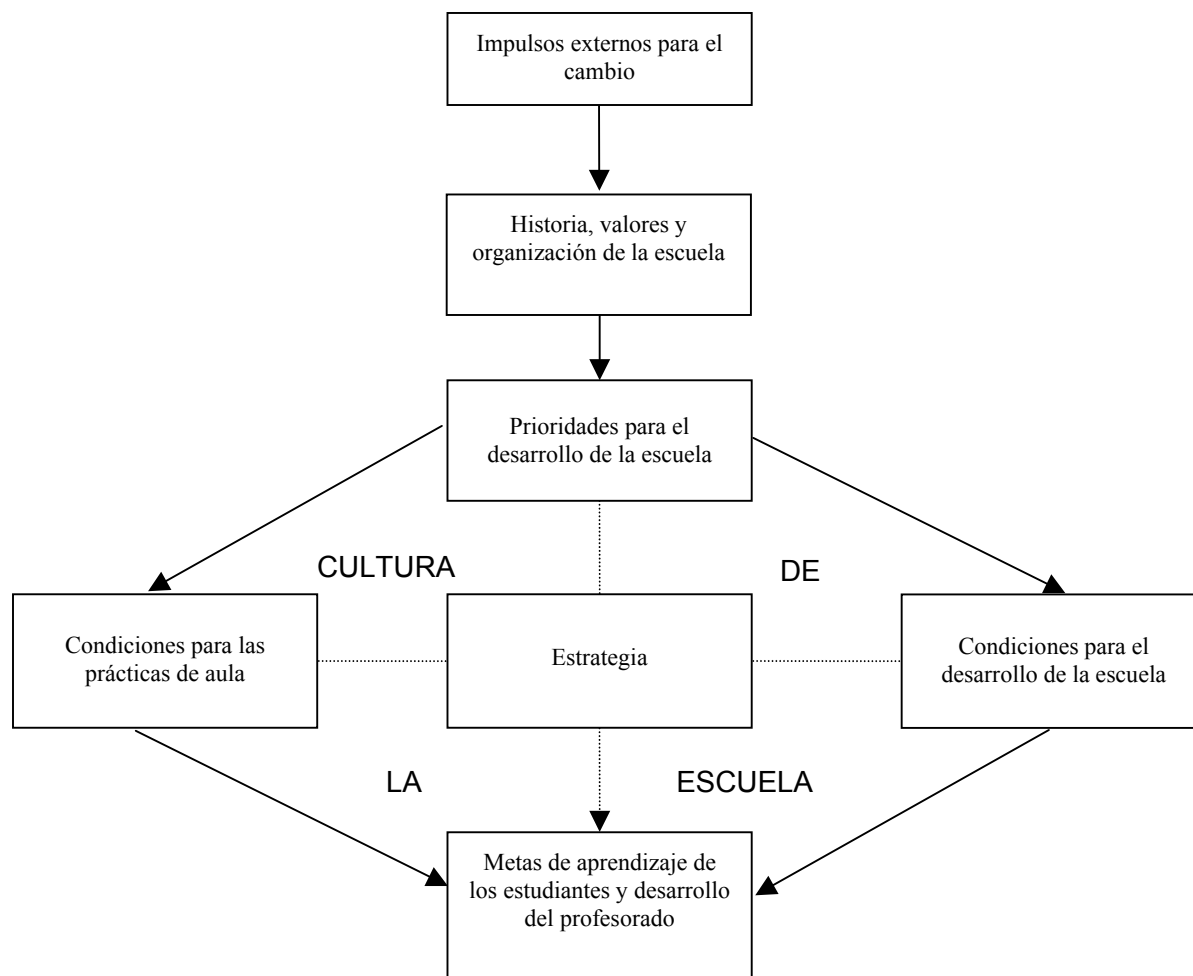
Impulsos externos para el cambio

Historia, valores y organización de la escuela

Prioridades para el desarrollo de la escuela

CULTURA

DE

Condiciones para las prácticas de aula

Estrategia

Condiciones para el desarrollo de la escuela

LA

ESCUELA

Metas de aprendizaje de los estudiantes y desarrollo del profesorado